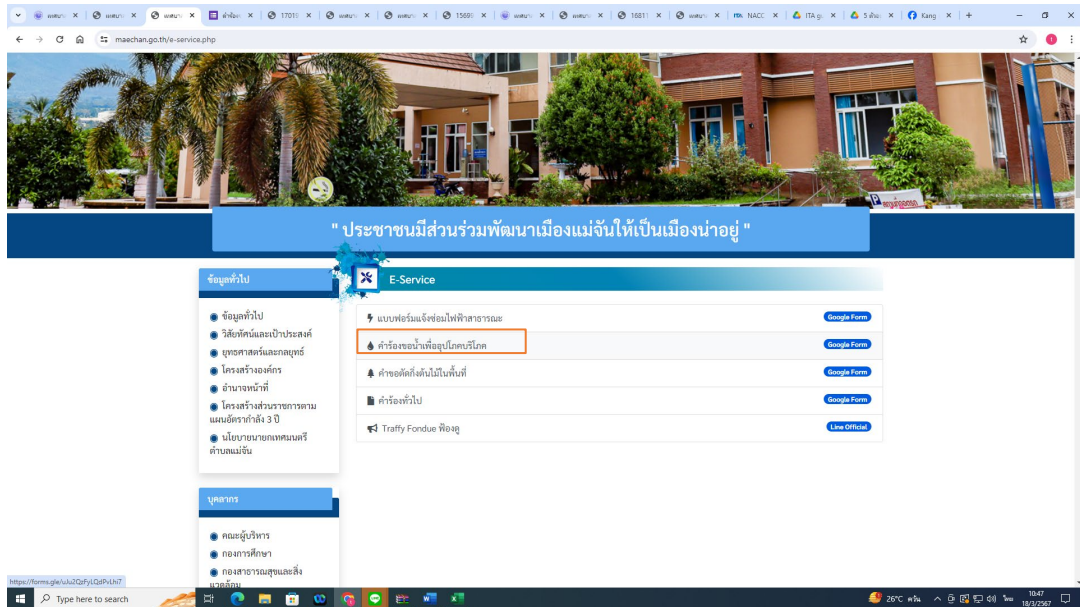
เทศบาล × | เทศบาล × | เทศบาล × | คำร้อง × | 17010 × | เทศบาล × | เทศบาล × | 15698 × | เทศบาล × | เทศบาล × | 16811 × | เทศบาล × | NACC × | ITA gu × | 5 ขั้น × | Kang × | +

maechan.go.th/e-service.php

" ประชาชนมีส่วนร่วมพัฒนาเมืองแม่จันให้เป็นเมืองน่าอยู่ "

ข้อมูลทั่วไป

ข้อมูลทั่วไป
วิสัยทัศน์และเป้าประสงค์
ยุทธศาสตร์และกลยุทธ์
โครงสร้างองค์กร
อำนาจหน้าที่
โครงสร้างส่วนราชการตามแผนอัตรากำลัง 3 ปี
นโยบายนายกเทศมนตรีตำบลแม่จัน

บุคลากร

คณะผู้บริหาร
กองการศึกษา
กองสาธารณสุขและสิ่งแวดล้อม

E-Service

แบบฟอร์มแจ้งซ่อมไฟฟ้าสาธารณะ Google Form
คำร้องขอน้ำเพื่ออุปโภคบริโภค Google Form
คำขอตัดกิ่งต้นไม้ในพื้นที่ Google Form
คำร้องทั่วไป Google Form
Traffy Fondue ฟ้องดู Line Official

https://forms.gle/uJu2QzFyLQdPvLhi7

Type here to search

26°C ครึ้ม ไทย 10:47 18/3/2567